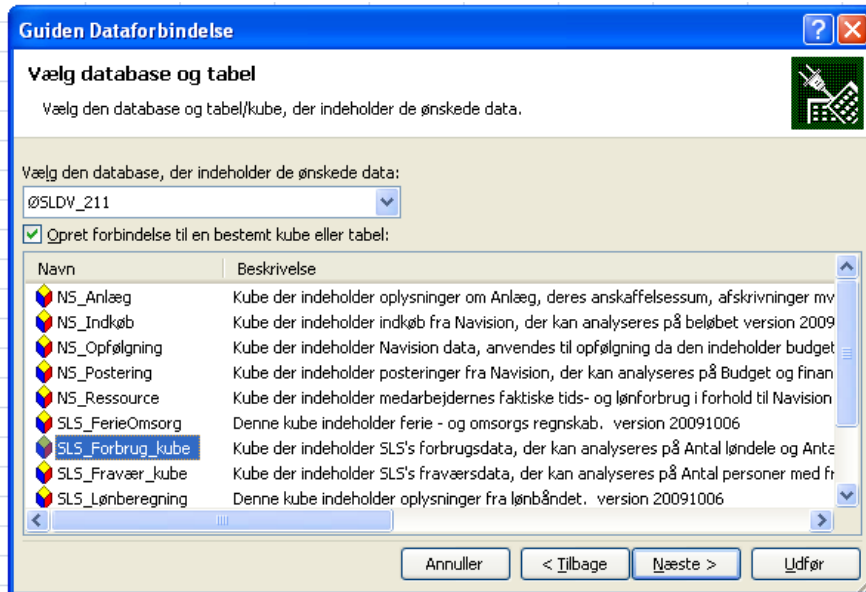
Guiden Dataforbindelse

Vælg database og tabel

Vælg den database og tabel/kube, der indeholder de ønskede data.

Vælg den database, der indeholder de ønskede data:

ØSLDV_211

Opret forbindelse til en bestemt kube eller tabel:

| Navn | Beskrivelse |
|---|---|
| NS_Anlæg | Kube der indeholder oplysninger om Anlæg, deres anskaffelsessum, afskrivninger mv |
| NS_Indkøb | Kube der indeholder indkøb fra Navision, der kan analyseres på beløbet version 2009 |
| NS_Opfølgning | Kube der indeholder Navision data, anvendes til opfølgning da den indeholder budget |
| NS_Postering | Kube der indeholder posteringer fra Navision, der kan analyseres på Budget og finan |
| NS_Ressource | Kube der indeholder medarbejdernes faktiske tids- og lønforbrug i forhold til Navision |
| SLS_FerieOmsorg | Denne kube indeholder ferie - og omsorgs regnskab. version 20091006 |
| SLS_Forbrug_kube | Kube der indeholder SLS's forbrugsdata, der kan analyseres på Antal løndele og Anta |
| SLS_Fravær_kube | Kube der indeholder SLS's fraværsdata, der kan analyseres på Antal personer med fr |
| SLS_Lønberegning | Denne kube indeholder oplysninger fra lønbåndet. version 20091006 |

Annuller | < Tilbage | Næste > | Udfør